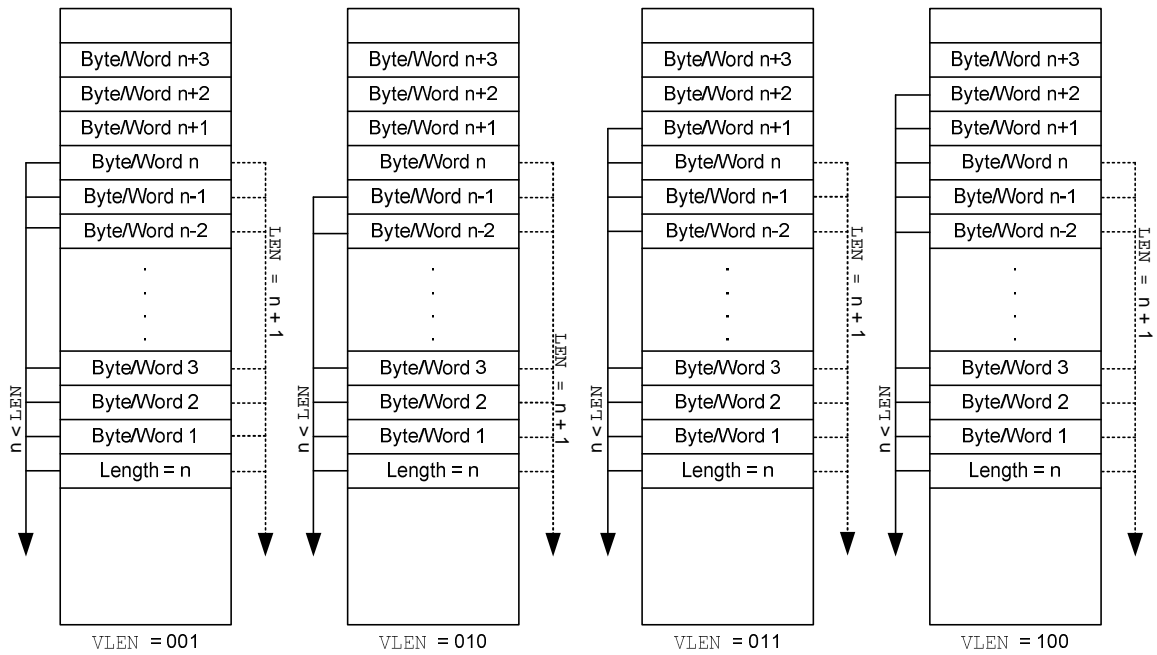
Byte/Word n+3
Byte/Word n+2
Byte/Word n+1
Byte/Word n
Byte/Word n-1
Byte/Word n-2
.
.
.
Byte/Word 3
Byte/Word 2
Byte/Word 1
Length = n
n < LEN
LEN = n + 1
VLEN = 001

Byte/Word n+3
Byte/Word n+2
Byte/Word n+1
Byte/Word n
Byte/Word n-1
Byte/Word n-2
.
.
.
Byte/Word 3
Byte/Word 2
Byte/Word 1
Length = n
n < LEN
LEN = n + 1
VLEN = 010

Byte/Word n+3
Byte/Word n+2
Byte/Word n+1
Byte/Word n
Byte/Word n-1
Byte/Word n-2
.
.
.
Byte/Word 3
Byte/Word 2
Byte/Word 1
Length = n
n < LEN
LEN = n + 1
VLEN = 011

Byte/Word n+3
Byte/Word n+2
Byte/Word n+1
Byte/Word n
Byte/Word n-1
Byte/Word n-2
.
.
.
Byte/Word 3
Byte/Word 2
Byte/Word 1
Length = n
n < LEN
LEN = n + 1
VLEN = 100